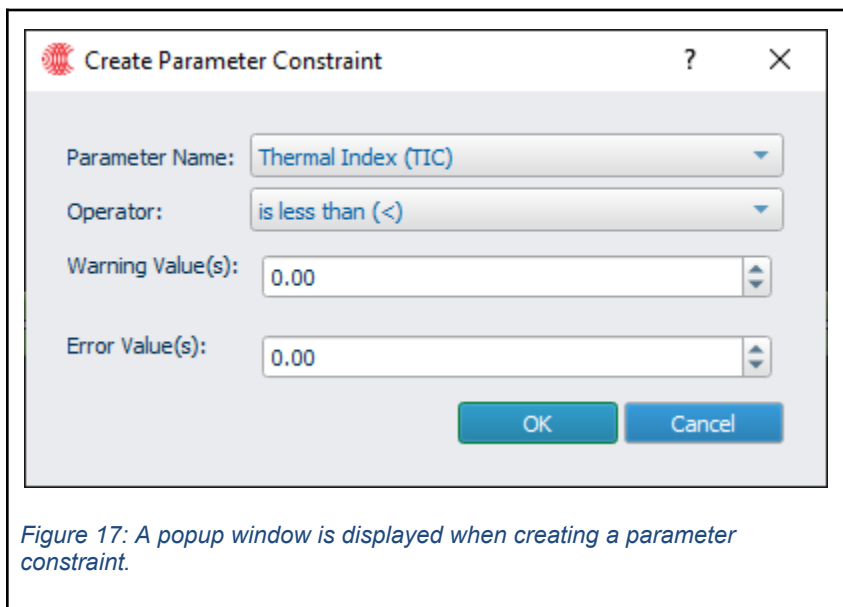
Create Parameter Constraint ? ×

Parameter Name: Thermal Index (TIC)

Operator: is less than (<)

Warning Value(s): 0.00

Error Value(s): 0.00

OK Cancel

Figure 17: A popup window is displayed when creating a parameter constraint.